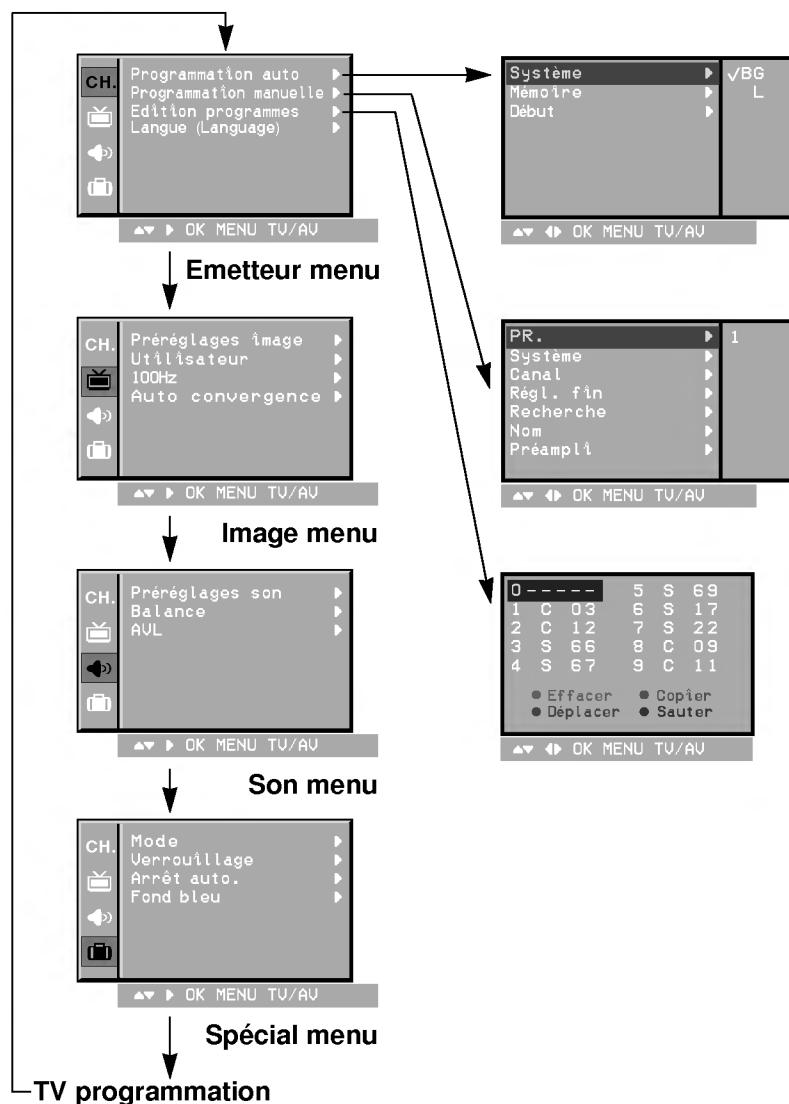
CH.
Programmation auto
Programmation manuelle
Edition programmes
Langue (Language)

OK MENU TV/AV

Emetteur menu

CH.
Préréglages image
Utilisateur
100Hz
Auto convergence

OK MENU TV/AV

Image menu

CH.
Préréglages son
Balance
AVL

OK MENU TV/AV

Son menu

CH.
Mode
Verrouillage
Arrêt auto.
Fond bleu

OK MENU TV/AV

Spécial menu

TV programmation

Système
Mémoire
Début
√BG
L

OK MENU TV/AV

PR.
Système
Canal
Régl. fin
Recherche
Nom
Préampli
1

OK MENU TV/AV

| | |
|---|---|
| 0 ----- | 5 S 69 |
| 1 C 03 | 6 S 17 |
| 2 C 12 | 7 S 22 |
| 3 S 66 | 8 C 09 |
| 4 S 67 | 9 C 11 |

● Effacer ● Copier
● Déplacer ● Sauter

OK MENU TV/AV